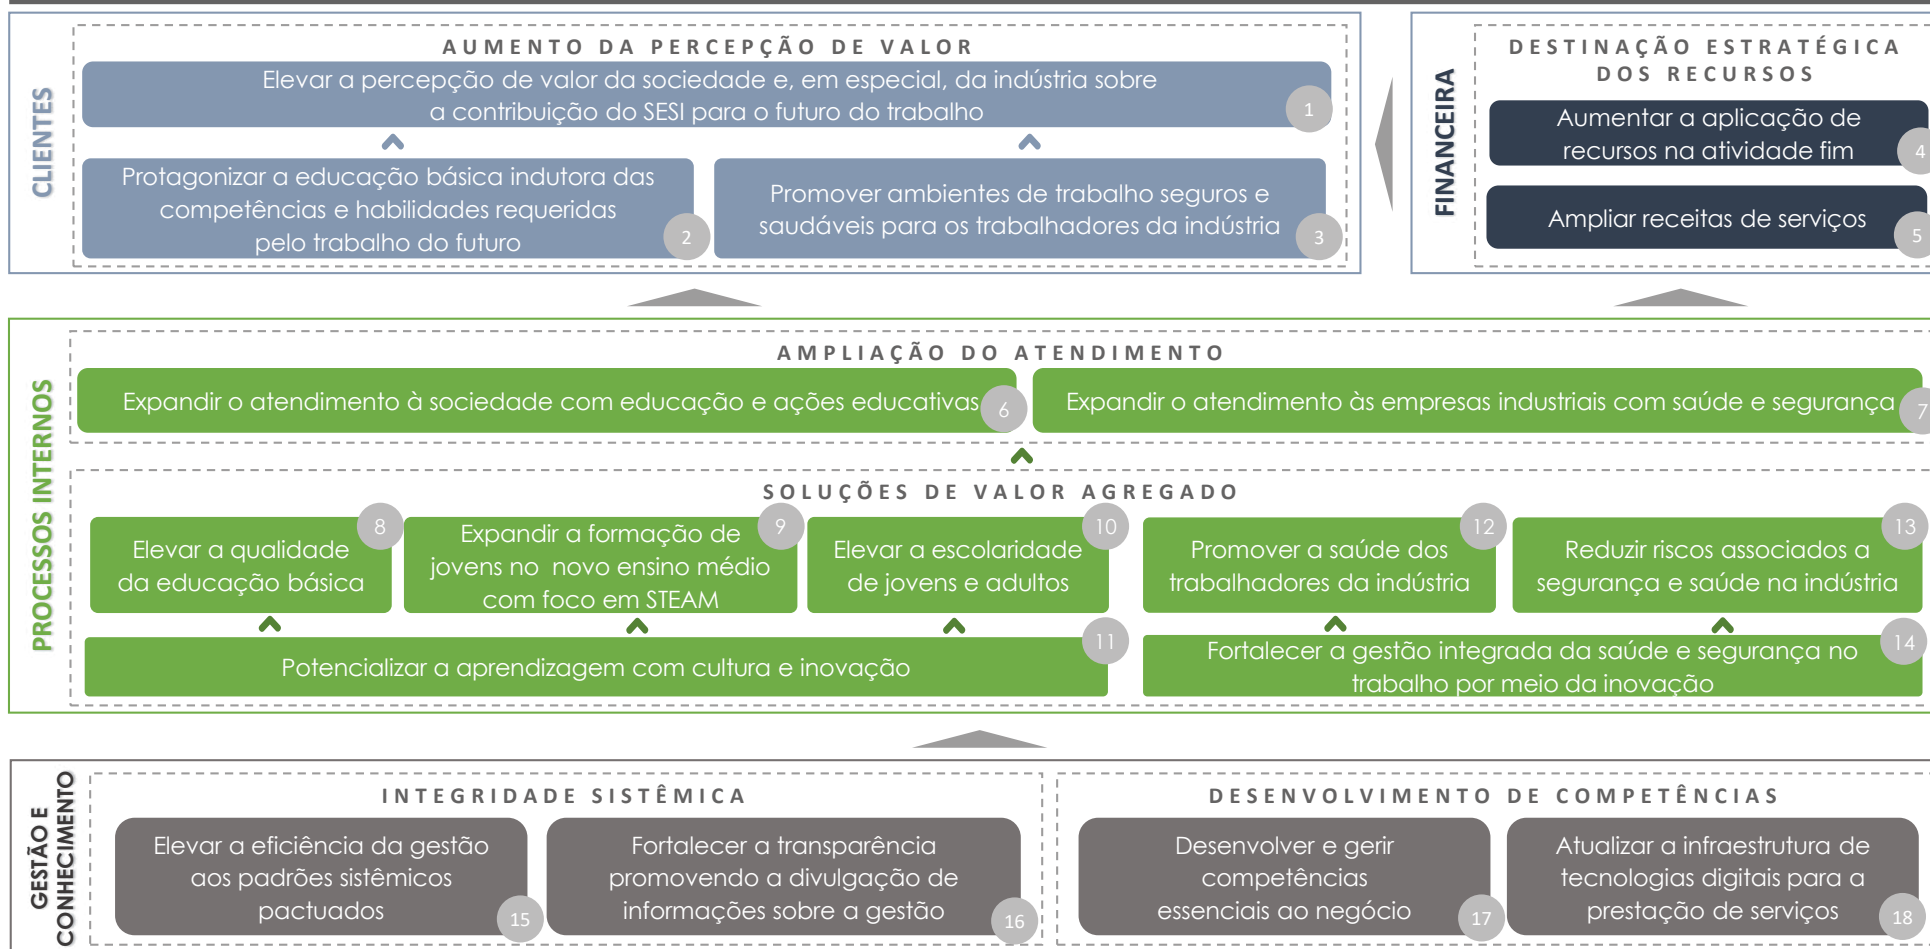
CLIENTES

AUMENTO DA PERCEPÇÃO DE VALOR

Elevar a percepção de valor da sociedade e, em especial, da indústria sobre a contribuição do SESI para o futuro do trabalho 1

Protagonizar a educação básica indutora das competências e habilidades requeridas pelo trabalho do futuro 2

Promover ambientes de trabalho seguros e saudáveis para os trabalhadores da indústria 3

FINANCEIRA

DESTINAÇÃO ESTRATÉGICA DOS RECURSOS

Aumentar a aplicação de recursos na atividade fim 4

Ampliar receitas de serviços 5

PROCESSOS INTERNOS

AMPLIAÇÃO DO ATENDIMENTO

Expandir o atendimento à sociedade com educação e ações educativas 6

Expandir o atendimento às empresas industriais com saúde e segurança 7

SOLUÇÕES DE VALOR AGREGADO

8 Elevar a qualidade da educação básica

9 Expandir a formação de jovens no novo ensino médio com foco em STEAM

10 Elevar a escolaridade de jovens e adultos

12 Promover a saúde dos trabalhadores da indústria

13 Reduzir riscos associados a segurança e saúde na indústria

11 Potencializar a aprendizagem com cultura e inovação

14 Fortalecer a gestão integrada da saúde e segurança no trabalho por meio da inovação

GESTÃO E CONHECIMENTO

INTEGRIDADE SISTÊMICA

Elevar a eficiência da gestão aos padrões sistêmicos pactuados 15

Fortalecer a transparência promovendo a divulgação de informações sobre a gestão 16

DESENVOLVIMENTO DE COMPETÊNCIAS

Desenvolver e gerir competências essenciais ao negócio 17

Atualizar a infraestrutura de tecnologias digitais para a prestação de serviços 18